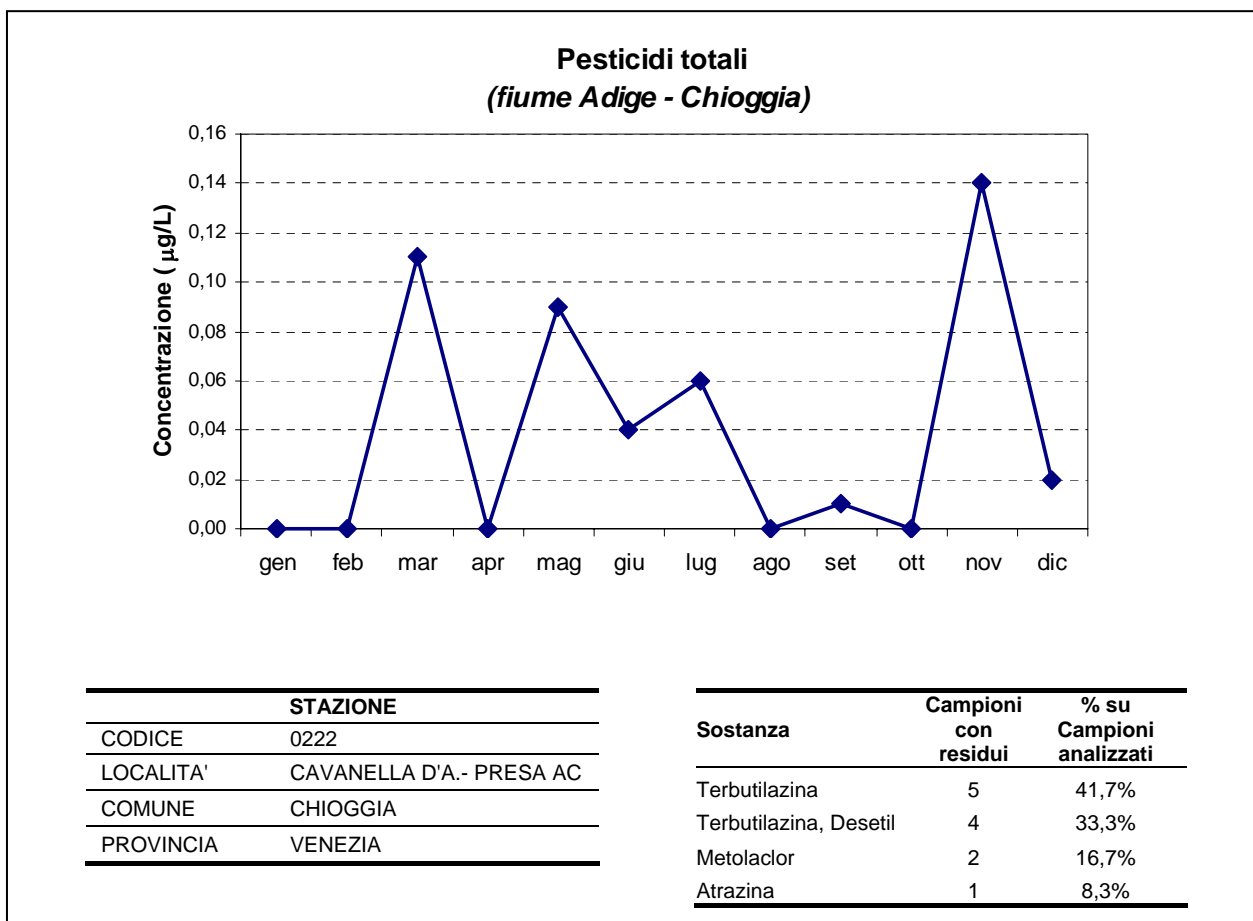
**Pesticidi totali**
*(fiume Adige - Chioggia)*

Concentrazione ( $\mu$g/L)

0,16
0,14
0,12
0,10
0,08
0,06
0,04
0,02
0,00

gen feb mar apr mag giu lug ago set ott nov dic

| | STAZIONE |
|---|---|
| CODICE | 0222 |
| LOCALITA' | CAVANELLA D'A.- PRESA AC |
| COMUNE | CHIOGGIA |
| PROVINCIA | VENEZIA |

| Sostanza | Campioni con residui | % su Campioni analizzati |
|---|---|---|
| Terbutilazina | 5 | 41,7% |
| Terbutilazina, Desetil | 4 | 33,3% |
| Metolaclor | 2 | 16,7% |
| Atrazina | 1 | 8,3% |